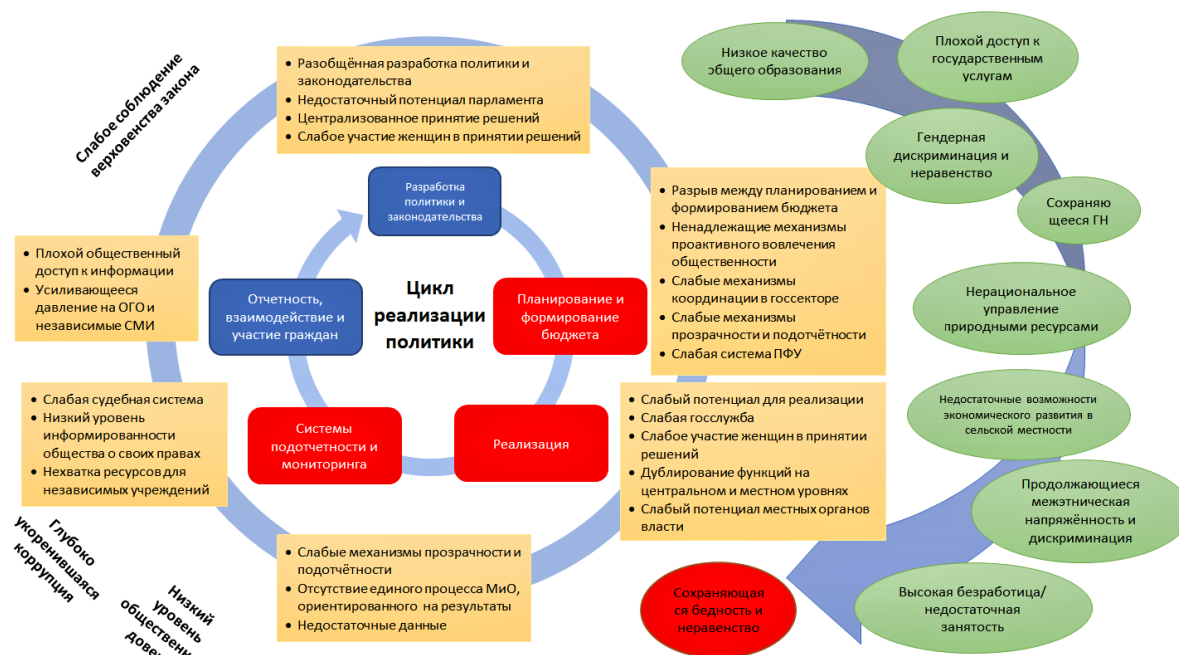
Слабое соблюдение верховенства закона

- Разобщённая разработка политики и законодательства
- Недостаточный потенциал парламента
- Централизованное принятие решений
- Слабое участие женщин в принятии решений

Разработка политики и законодательства

- Плохой общественный доступ к информации
- Усиливающееся давление на ОГО и независимые СМИ

Отчетность, взаимодействие и участие граждан

Цикл реализации политики

Планирование и формирование бюджета

- Разрыв между планированием и формированием бюджета
- Ненадлежащие механизмы проактивного вовлечения общественности
- Слабые механизмы координации в госсекторе
- Слабые механизмы прозрачности и подотчётности
- Слабая система ПФУ

- Слабая судебная система
- Низкий уровень информированности общества о своих правах
- Нехватка ресурсов для независимых учреждений

Системы подотчетности и мониторинга

Реализация

- Слабый потенциал для реализации
- Слабая госслужба
- Слабое участие женщин в принятии решений
- Дублирование функций на центральном и местном уровнях
- Слабый потенциал местных органов власти

Глубоко укоренившаяся коррупция

Низкий уровень общественн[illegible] дове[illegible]

- Слабые механизмы прозрачности и подотчётности
- Отсутствие единого процесса МиО, ориентированного на результаты
- Недостаточные данные

Низкое качество общего образования

Плохой доступ к государственным услугам

Гендерная дискриминация и неравенство

Сохраняющееся ГН

Нерациональное управление природными ресурсами

Недостаточные возможности экономического развития в сельской местности

Продолжающиеся межэтническая напряжённость и дискриминация

Высокая безработица/ недостаточная занятость

Сохраняющаяся бедность и неравенство